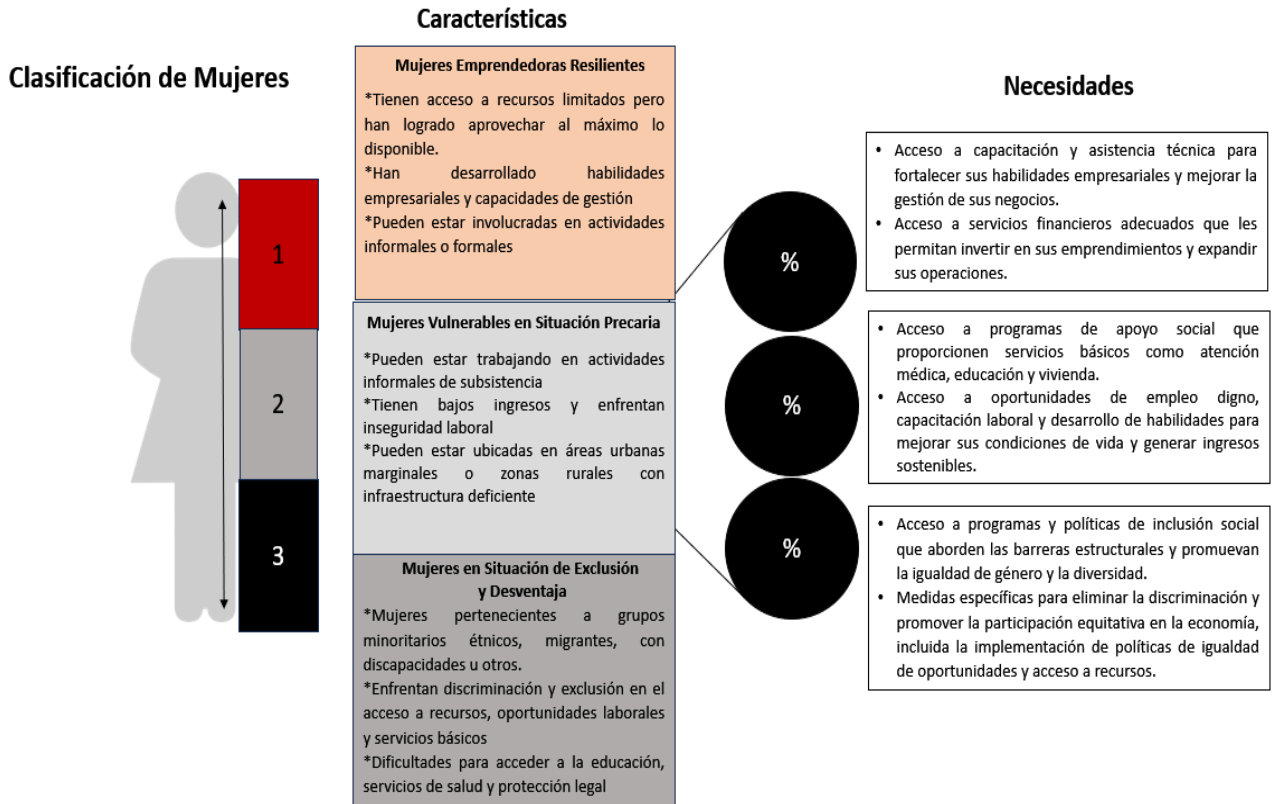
Clasificación de Mujeres

1

2

3

Características

Mujeres Emprendedoras Resilientes

*Tienen acceso a recursos limitados pero han logrado aprovechar al máximo lo disponible.
*Han desarrollado habilidades empresariales y capacidades de gestión
*Pueden estar involucradas en actividades informales o formales

Mujeres Vulnerables en Situación Precaria

*Pueden estar trabajando en actividades informales de subsistencia
*Tienen bajos ingresos y enfrentan inseguridad laboral
*Pueden estar ubicadas en áreas urbanas marginales o zonas rurales con infraestructura deficiente

Mujeres en Situación de Exclusión y Desventaja

*Mujeres pertenecientes a grupos minoritarios étnicos, migrantes, con discapacidades u otros.
*Enfrentan discriminación y exclusión en el acceso a recursos, oportunidades laborales y servicios básicos
*Dificultades para acceder a la educación, servicios de salud y protección legal

%

%

%

Necesidades

• Acceso a capacitación y asistencia técnica para fortalecer sus habilidades empresariales y mejorar la gestión de sus negocios.
• Acceso a servicios financieros adecuados que les permitan invertir en sus emprendimientos y expandir sus operaciones.

• Acceso a programas de apoyo social que proporcionen servicios básicos como atención médica, educación y vivienda.
• Acceso a oportunidades de empleo digno, capacitación laboral y desarrollo de habilidades para mejorar sus condiciones de vida y generar ingresos sostenibles.

• Acceso a programas y políticas de inclusión social que aborden las barreras estructurales y promuevan la igualdad de género y la diversidad.
• Medidas específicas para eliminar la discriminación y promover la participación equitativa en la economía, incluida la implementación de políticas de igualdad de oportunidades y acceso a recursos.